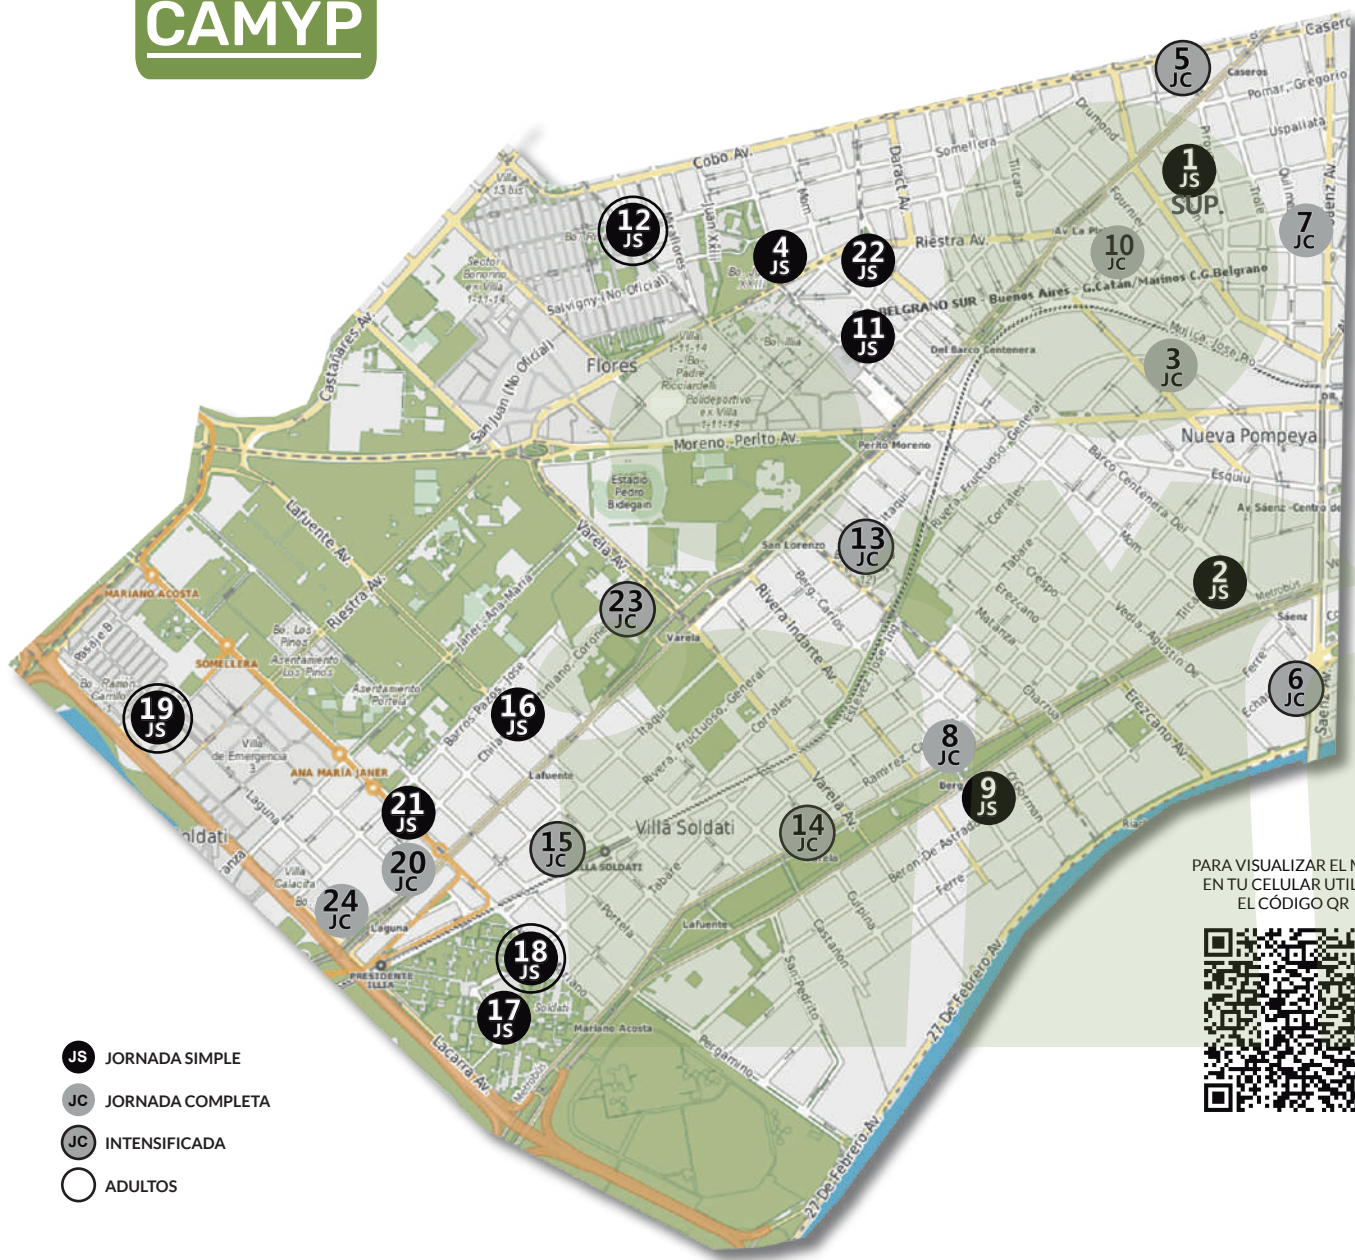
CAMYP

5 JC
1 JS
SUP.
7 JC
12 JS
4 JS
22 JS
10 JC
11 JS
3 JC
13 JC
2 JS
23 JC
6 JC
19 JS
16 JS
8 JC
9 JS
21 JS
15 JC
14 JC
20 JC
24 JC
18 JS
17 JS

Caseros
Pomar
Gregorio
Uspallata
Cobo Av.
Somellera
Tilcara
Drumond
Fournier
Riestra Av.
Dorado Av.
Mom
Juan XXIII
Mariano Acosta
Villa 13 bis
Sector Bonorino ex Villa 1-11-14
Salvigny (No Oficial)
Flores
BELGRANO SUR · Buenos Aires · G.Catan/Marinos C.G.Belgrano
Del Barco Centenera
Villa 1-11-14
Bo. Padre Ricciardelli
Polideportivo ex Villa 1-11-14
Castañares Av.
San Juan (No Oficial)
Moreno, Perito Av.
Perito Moreno
Nueva Pompeya
Esquiú
Av. Sáenz · Centro de
Estadio Pedro Bidegain
Lafuente Av.
Riestra Av.
Varela Av.
San Lorenzo
Rivera Indarte Av.
Bo. Los Pinos
Asentamiento Los Pinos
Asentamiento Portela
MARIANO ACOSTA
SOMELLERA
Pasaje B
Bo. Ramón Carrillo
Villa de Emergencia 3
ANA MARÍA JANER
Laguna
Soldati
Villa Calacita
Barros Pazos, Jose
Janer, Ana María
Varela
Lafuente
Villa Soldati
VILLA SOLDATI
Tabaré
Portela
Corrales
Crespo
Erezcano
Matanza
Gharrua
Vedia, Agustín De
Erezcano Av.
Metrobus
Sáenz
Echauri
Ferré
Ramírez
Berón De Astrada
Cruz Av.
Castañón
San Pedrito
Lafuente
Pergamino
27 De Febrero Av.
Lacarra Av.
PRESIDENTE ILLIA
Mariano Acosta
Soldati

PARA VISUALIZAR EL N
EN TU CELULAR UTIL
EL CÓDIGO QR

JS JORNADA SIMPLE
JC JORNADA COMPLETA
JC INTENSIFICADA
ADULTOS